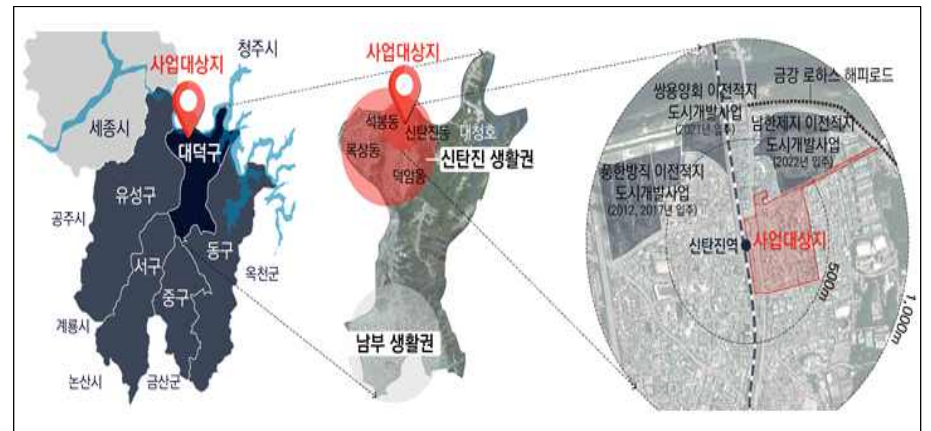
사업대상지
청주시
세종시
대덕구
유성구
공주시
서구
동구
중구
옥천군
계룡시
논산시
금산군

사업대상지
석봉동
신탄진동
대청호
목상동
덕암동
신탄진 생활권
남부 생활권

금강 로하스 해피로드
쌍용양회 이전적지 도시개발사업 (2021년 입주)
남한제지 이전적지 도시개발사업 (2022년 입주)
풍한방직 이전적지 도시개발사업 (2012, 2017년 입주)
신탄진역
사업대상지
500m
1,000m